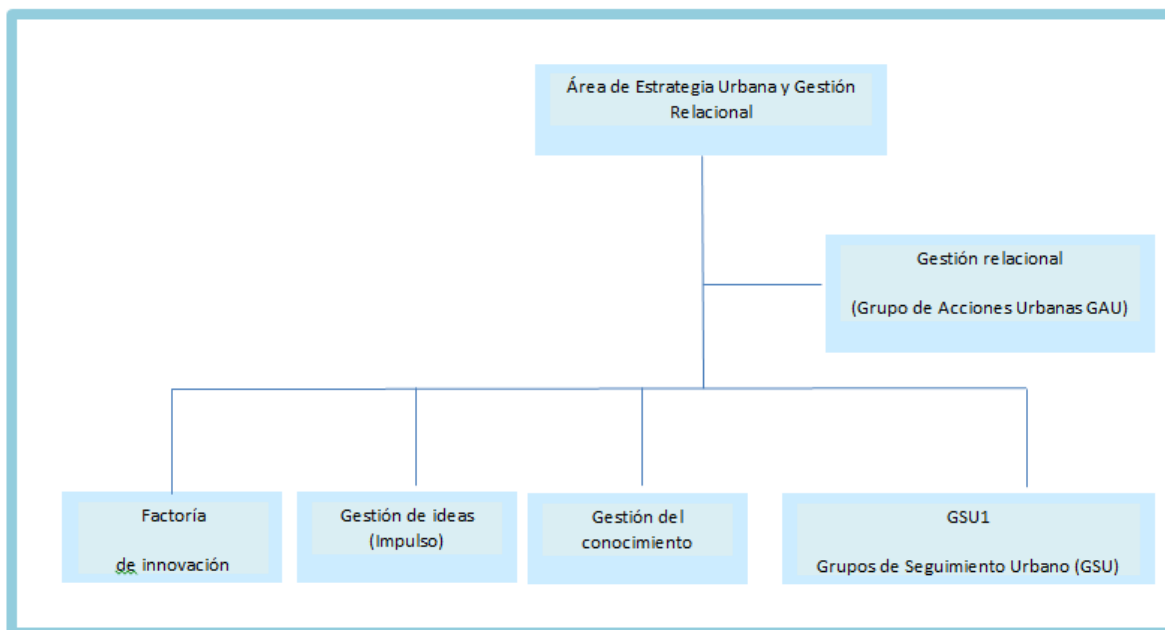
Área de Estrategia Urbana y Gestión Relacional

Gestión relacional

(Grupo de Acciones Urbanas GAU)

Factoría

de innovación

Gestión de ideas (Impulso)

Gestión del conocimiento

GSU1

Grupos de Seguimiento Urbano (GSU)